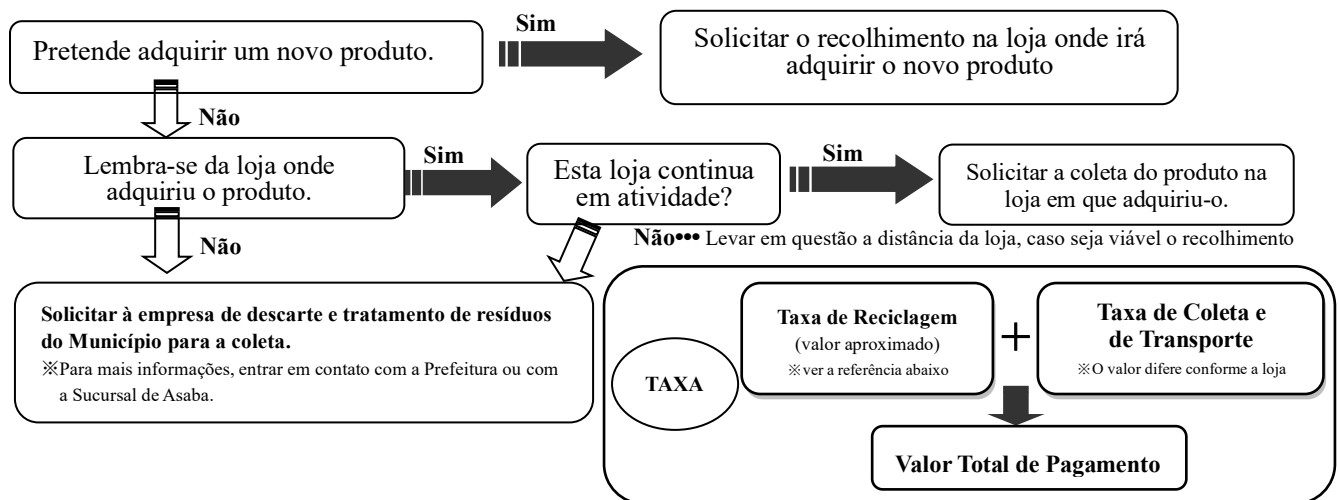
Pretende adquirir um novo produto.

Sim

Solicitar o recolhimento na loja onde irá adquirir o novo produto

Não

Lembra-se da loja onde adquiriu o produto.

Sim

Esta loja continua em atividade?

Sim

Solicitar a coleta do produto na loja em que adquiriu-o.

Não

Não••• Levar em questão a distância da loja, caso seja viável o recolhimento

Solicitar à empresa de descarte e tratamento de resíduos do Município para a coleta.
※Para mais informações, entrar em contato com a Prefeitura ou com a Sucursal de Asaba.

TAXA

Taxa de Reciclagem
(valor aproximado)
※ver a referência abaixo

+

Taxa de Coleta e de Transporte
※O valor difere conforme a loja

Valor Total de Pagamento